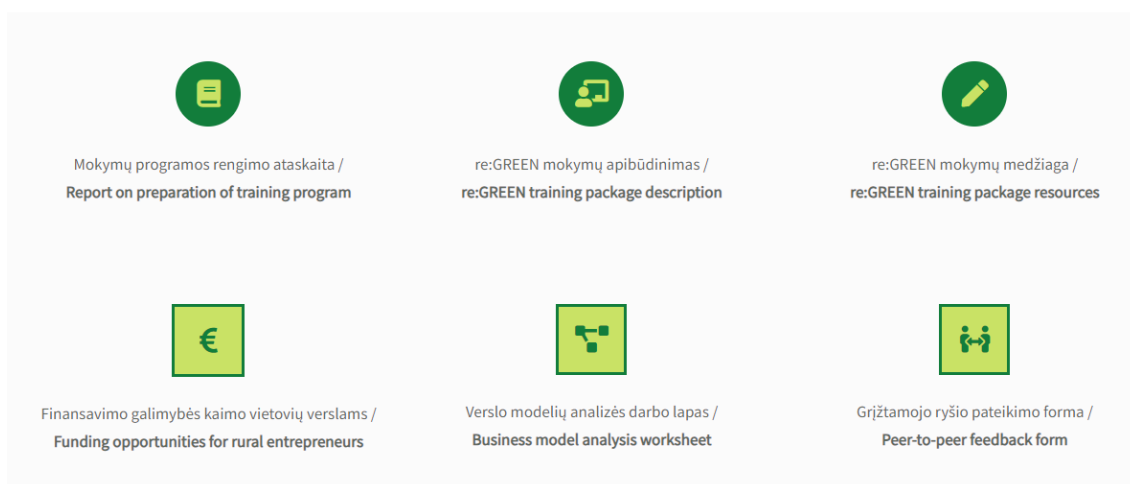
Mokymų programos rengimo ataskaita /
**Report on preparation of training program**

re:GREEN mokymų apibūdinimas /
**re:GREEN training package description**

re:GREEN mokymų medžiaga /
**re:GREEN training package resources**

€

Finansavimo galimybės kaimo vietovių verslams /
**Funding opportunities for rural entrepreneurs**

Verslo modelių analizės darbo lapas /
**Business model analysis worksheet**

Grįžtamojo ryšio pateikimo forma /
**Peer-to-peer feedback form**